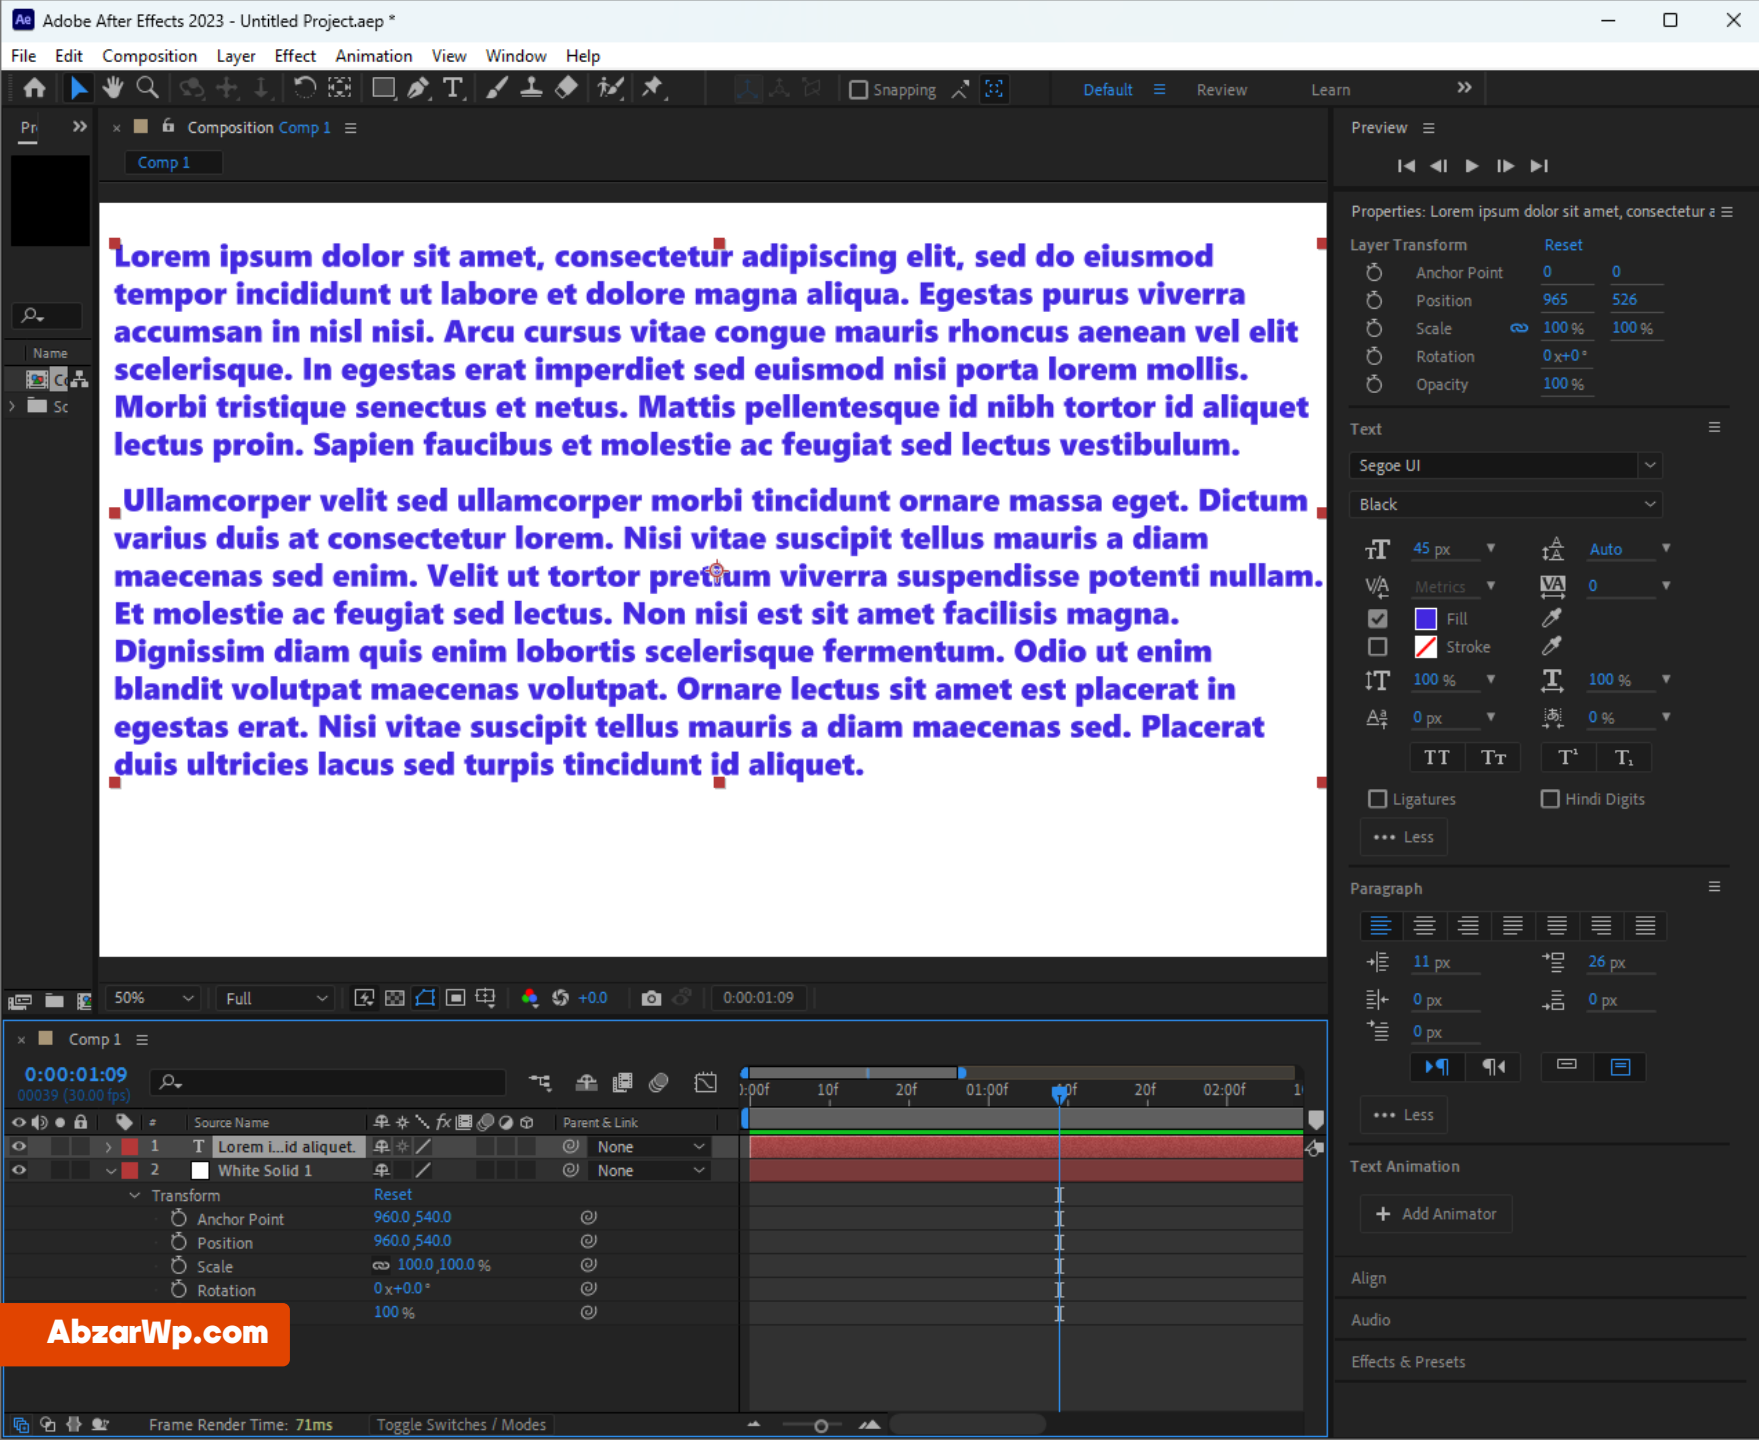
Adobe After Effects 2023 - Untitled Project.aep *

File Edit Composition Layer Effect Animation View Window Help

Snapping Default Review Learn

Pr

Composition Comp 1

Comp 1

Name

Sc

Lorem ipsum dolor sit amet, consectetur adipiscing elit, sed do eiusmod tempor incididunt ut labore et dolore magna aliqua. Egestas purus viverra accumsan in nisl nisi. Arcu cursus vitae congue mauris rhoncus aenean vel elit scelerisque. In egestas erat imperdiet sed euismod nisi porta lorem mollis. Morbi tristique senectus et netus. Mattis pellentesque id nibh tortor id aliquet lectus proin. Sapien faucibus et molestie ac feugiat sed lectus vestibulum.

Ullamcorper velit sed ullamcorper morbi tincidunt ornare massa eget. Dictum varius duis at consectetur lorem. Nisi vitae suscipit tellus mauris a diam maecenas sed enim. Velit ut tortor pretium viverra suspendisse potenti nullam. Et molestie ac feugiat sed lectus. Non nisi est sit amet facilisis magna. Dignissim diam quis enim lobortis scelerisque fermentum. Odio ut enim blandit volutpat maecenas volutpat. Ornare lectus sit amet est placerat in egestas erat. Nisi vitae suscipit tellus mauris a diam maecenas sed. Placerat duis ultricies lacus sed turpis tincidunt id aliquet.

50% Full +0.0 0:00:01:09

Comp 1

0:00:01:09
00039 (30.00 fps)

0:00f 10f 20f 01:00f 10f 20f 02:00f

Source Name Parent & Link

1 Lorem i...id aliquet. None
2 White Solid 1 None

Transform Reset
Anchor Point 960.0,540.0
Position 960.0,540.0
Scale 100.0,100.0 %
Rotation 0x+0.0°
100 %

AbzarWp.com

Frame Render Time: 71ms Toggle Switches / Modes

Preview

Properties: Lorem ipsum dolor sit amet, consectetur a

Layer Transform Reset
Anchor Point 0 0
Position 965 526
Scale 100 % 100 %
Rotation 0x+0°
Opacity 100 %

Text
Segoe UI
Black
45 px Auto
Metrics 0
Fill
Stroke
100 % 100 %
0 px 0 %
TT Tт T¹ T₁
Ligatures Hindi Digits
Less

Paragraph
11 px 26 px
0 px 0 px
0 px
Less

Text Animation
Add Animator

Align

Audio

Effects & Presets